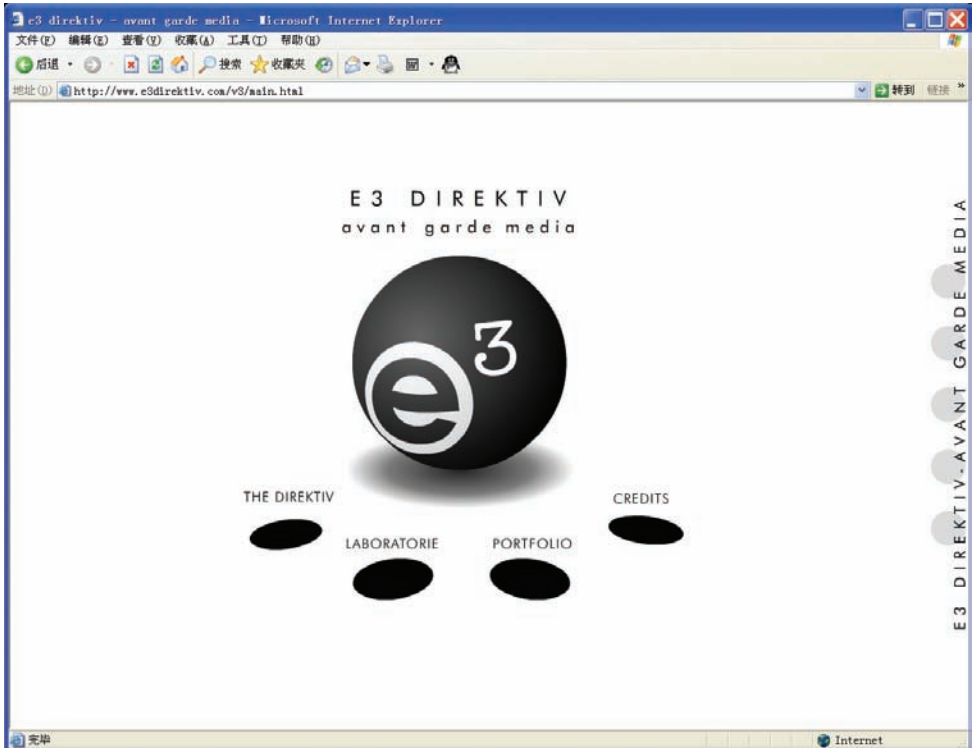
e3 direktiv - avant garde media - Microsoft Internet Explorer

文件(F) 编辑(E) 查看(V) 收藏(A) 工具(T) 帮助(H)

后退 · 搜索 收藏夹

地址(D) http://www.e3direktiv.com/v3/main.html

转到 链接 »

E3 DIREKTIV
avant garde media

$e^3$

THE DIREKTIV

LABORATORIE

PORTFOLIO

CREDITS

E3 DIREKTIV.AVANT GARDE MEDIA

完毕

Internet